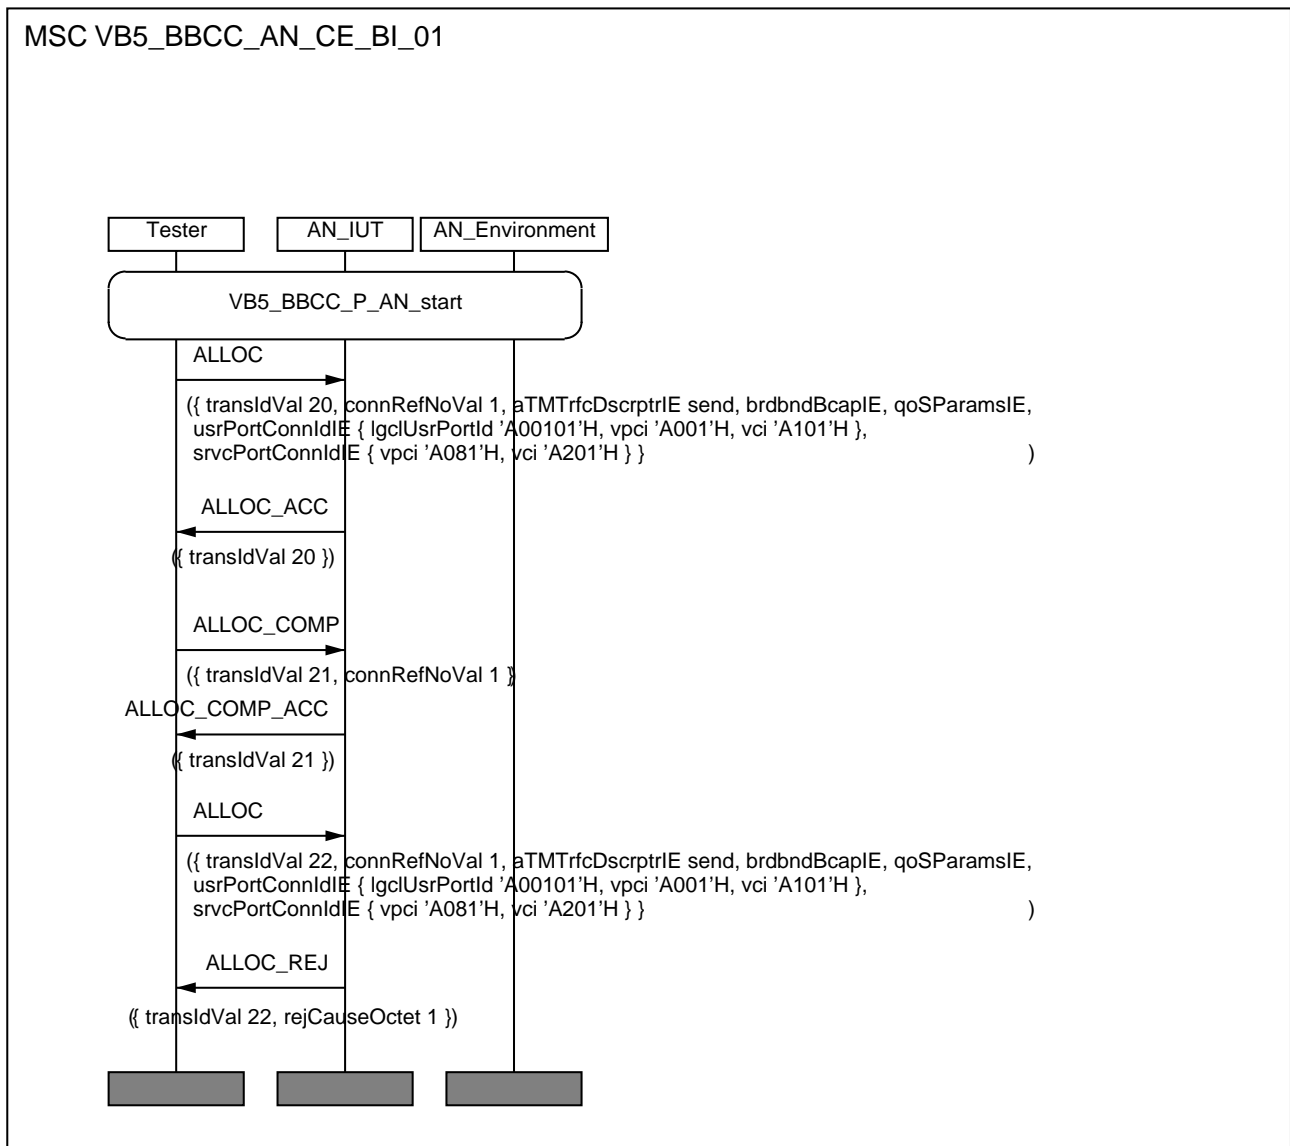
MSC VB5_BBCC_AN_CE_BI_01

Tester

AN_IUT

AN_Environment

VB5_BBCC_P_AN_start

ALLOC

({ transIdVal 20, connRefNoVal 1, aTMTrfcDscrptrIE send, brdbndBcapIE, qoSParamsIE, usrPortConnIdIE { lgclUsrPortId 'A00101'H, vpci 'A001'H, vci 'A101'H }, srvcPortConnIdIE { vpci 'A081'H, vci 'A201'H } } )

ALLOC_ACC

({ transIdVal 20 })

ALLOC_COMP

({ transIdVal 21, connRefNoVal 1 })

ALLOC_COMP_ACC

({ transIdVal 21 })

ALLOC

({ transIdVal 22, connRefNoVal 1, aTMTrfcDscrptrIE send, brdbndBcapIE, qoSParamsIE, usrPortConnIdIE { lgclUsrPortId 'A00101'H, vpci 'A001'H, vci 'A101'H }, srvcPortConnIdIE { vpci 'A081'H, vci 'A201'H } } )

ALLOC_REJ

({ transIdVal 22, rejCauseOctet 1 })